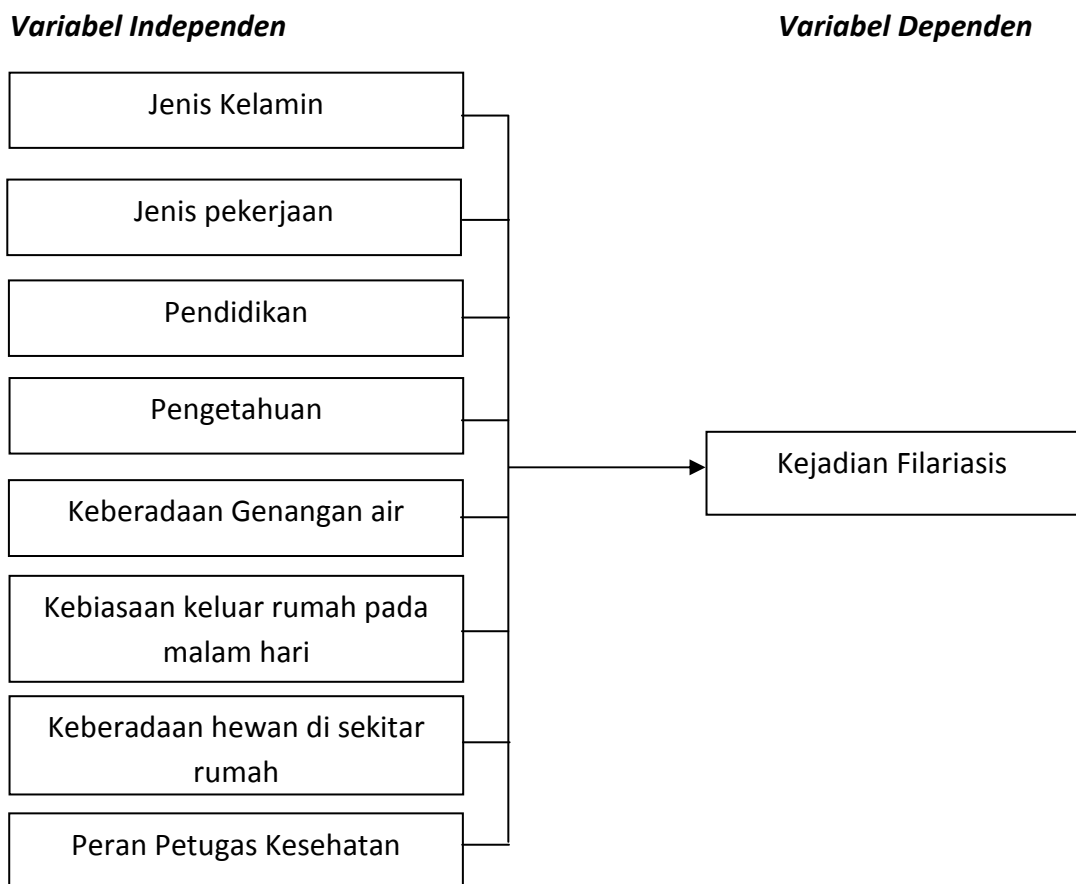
*Variabel Independen*

*Variabel Dependen*

Jenis Kelamin

Jenis pekerjaan

Pendidikan

Pengetahuan

Keberadaan Genangan air

Kebiasaan keluar rumah pada malam hari

Keberadaan hewan di sekitar rumah

Peran Petugas Kesehatan

Kejadian Filariasis